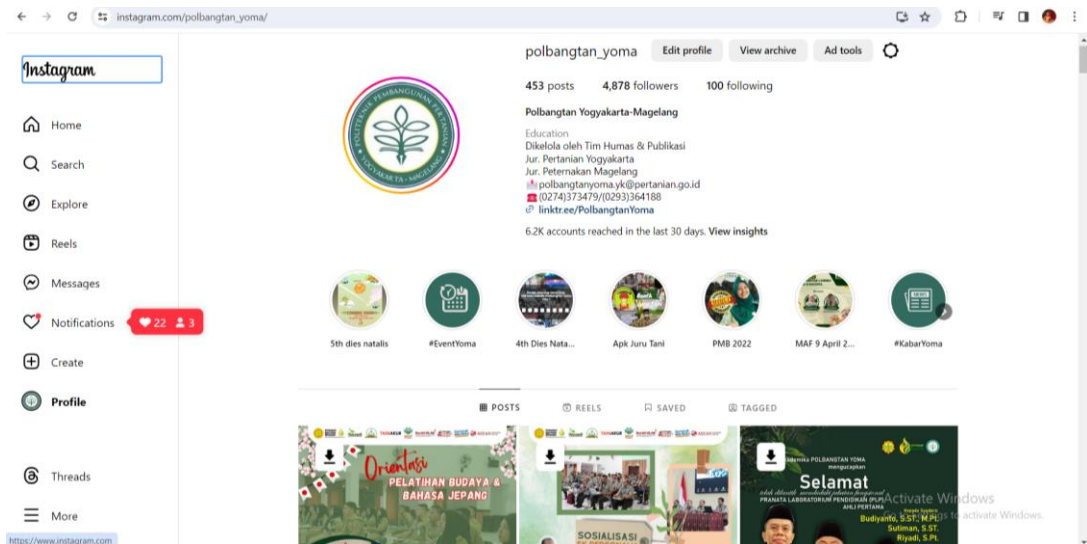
instagram.com/polbangtan_yoma/

Instagram

Home
Search
Explore
Reels
Messages
Notifications 22 3
Create
Profile
Threads
More

polbangtan_yoma Edit profile View archive Ad tools

453 posts 4,878 followers 100 following

Polbangtan Yogyakarta-Magelang

Education
Dikelola oleh Tim Humas & Publikasi
Jur. Pertanian Yogyakarta
Jur. Peternakan Magelang
polbangtanyoma.yk@pertanian.go.id
(0274)373479/(0293)364188
linktr.ee/PolbangtanYoma

6.2K accounts reached in the last 30 days. View insights

POLITEKNIK PEMBANGUNAN PERTANIAN YOGYAKARTA - MAGELANG

5th dies natalis #EventYoma 4th Dies Nata... Apk Juru Tani PMB 2022 MAF 9 April 2... #KabarYoma

POSTS REELS SAVED TAGGED

Orientasi PELATIHAN BUDAYA & BAHASA JEPANG

SOSIALISASI

POLBANGTAN YOMA mengucapkan Selamat PRANATA LABORATORIUM PENDIDIKAN (PLP) AHLI PERTAMA Budiyanto, S.ST., M.Pt. Sutiman, S.ST. Riyadi, S.Pt.

Activate Windows
Go to Settings to activate Windows.

https://www.instagram.com